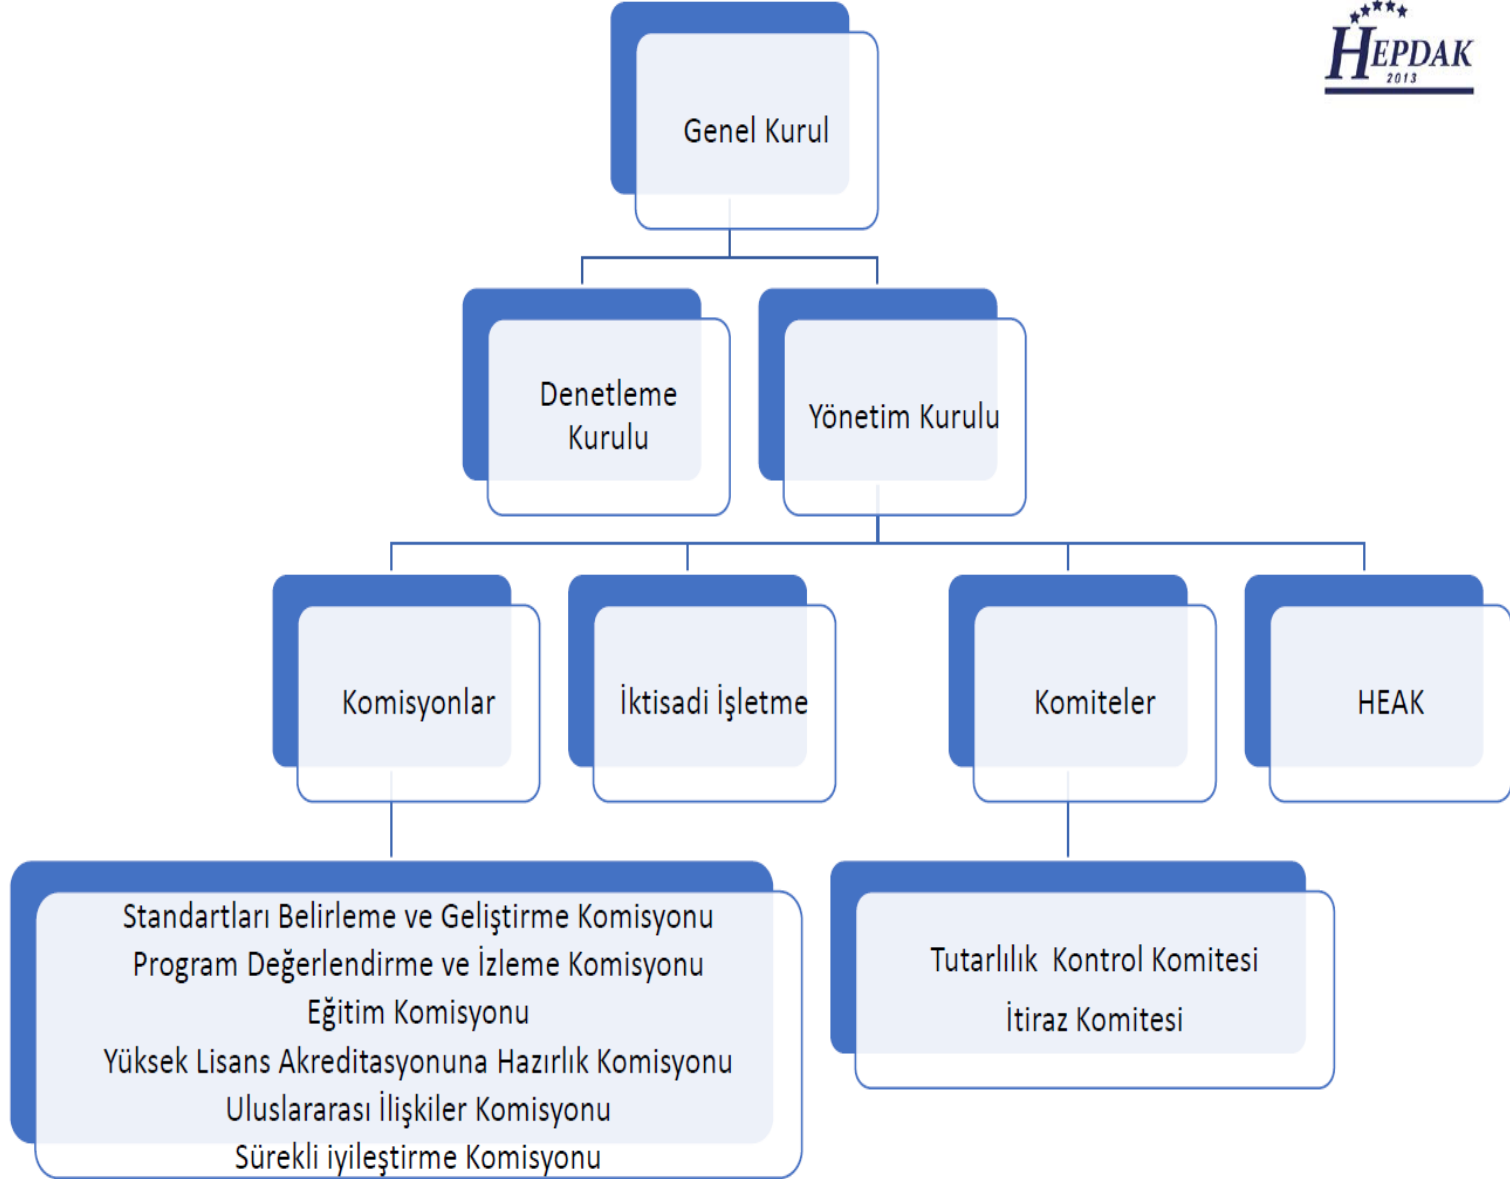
HEPDAK
2013

Genel Kurul

Denetleme Kurulu

Yönetim Kurulu

Komisyonlar

İktisadi İşletme

Komiteler

HEAK

Standartları Belirleme ve Geliştirme Komisyonu
Program Değerlendirme ve İzleme Komisyonu
Eğitim Komisyonu
Yüksek Lisans Akreditasyonuna Hazırlık Komisyonu
Uluslararası İlişkiler Komisyonu
Sürekli iyileştirme Komisyonu

Tutarlılık Kontrol Komitesi
İtiraz Komitesi